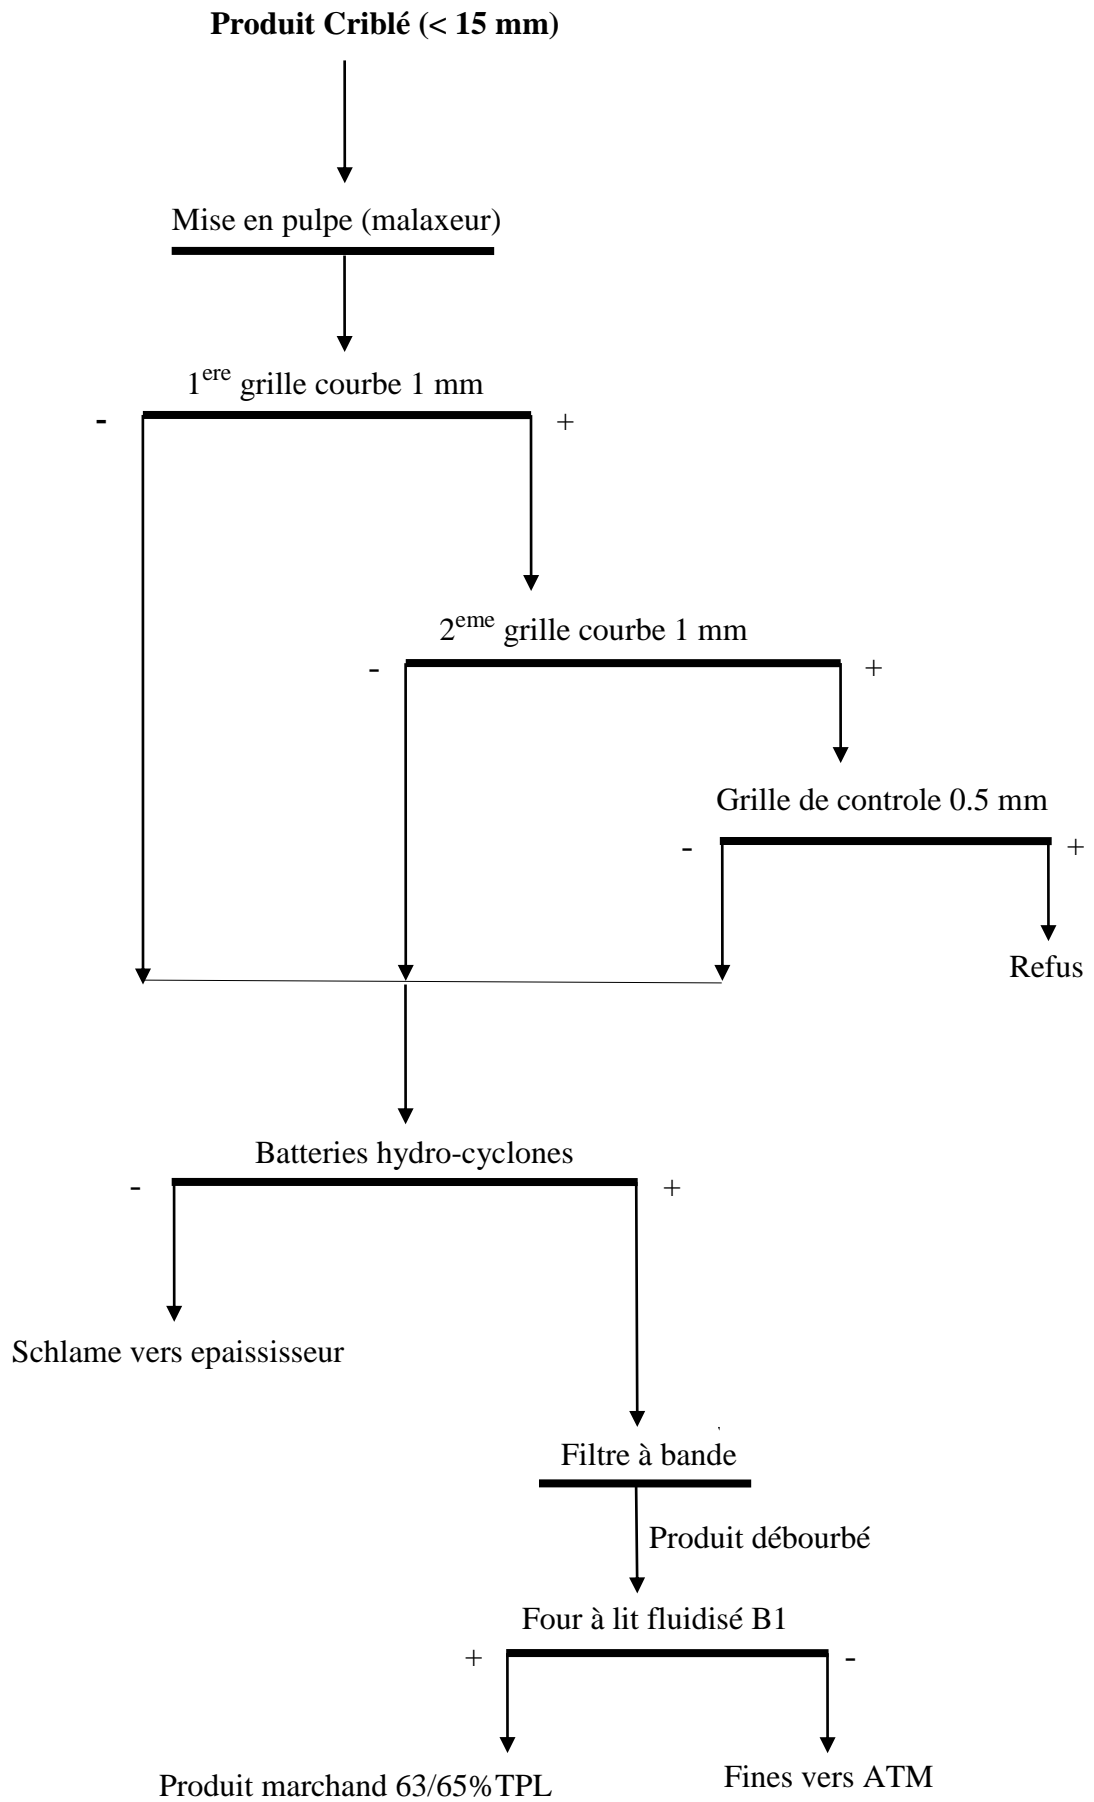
**Produit Criblé (< 15 mm)**

Mise en pulpe (malaxeur)

1$^{ere}$ grille courbe 1 mm

-

+

2$^{eme}$ grille courbe 1 mm

-

+

Grille de controle 0.5 mm

-

+

Refus

Batteries hydro-cyclones

-

+

Schlame vers epaississeur

Filtre à bande

Produit débourbé

Four à lit fluidisé B1

+

-

Produit marchand 63/65%TPL

Fines vers ATM